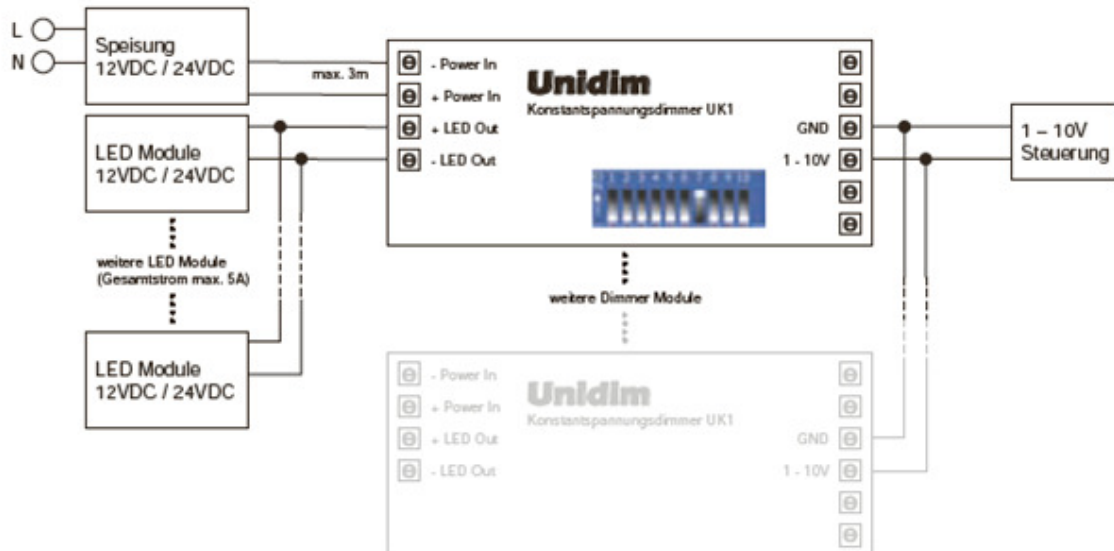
L
N

Speisung
12VDC / 24VDC

max. 3m

- Power In
+ Power In
+ LED Out
- LED Out

Unidim
Konstantspannungsdimmer UK1

GND
1 - 10V

1 – 10V
Steuerung

LED Module
12VDC / 24VDC

weitere LED Module
(Gesamtstrom max. 5A)

LED Module
12VDC / 24VDC

weitere Dimmer Module

- Power In
+ Power In
+ LED Out
- LED Out

Unidim
Konstantspannungsdimmer UK1

GND
1 - 10V